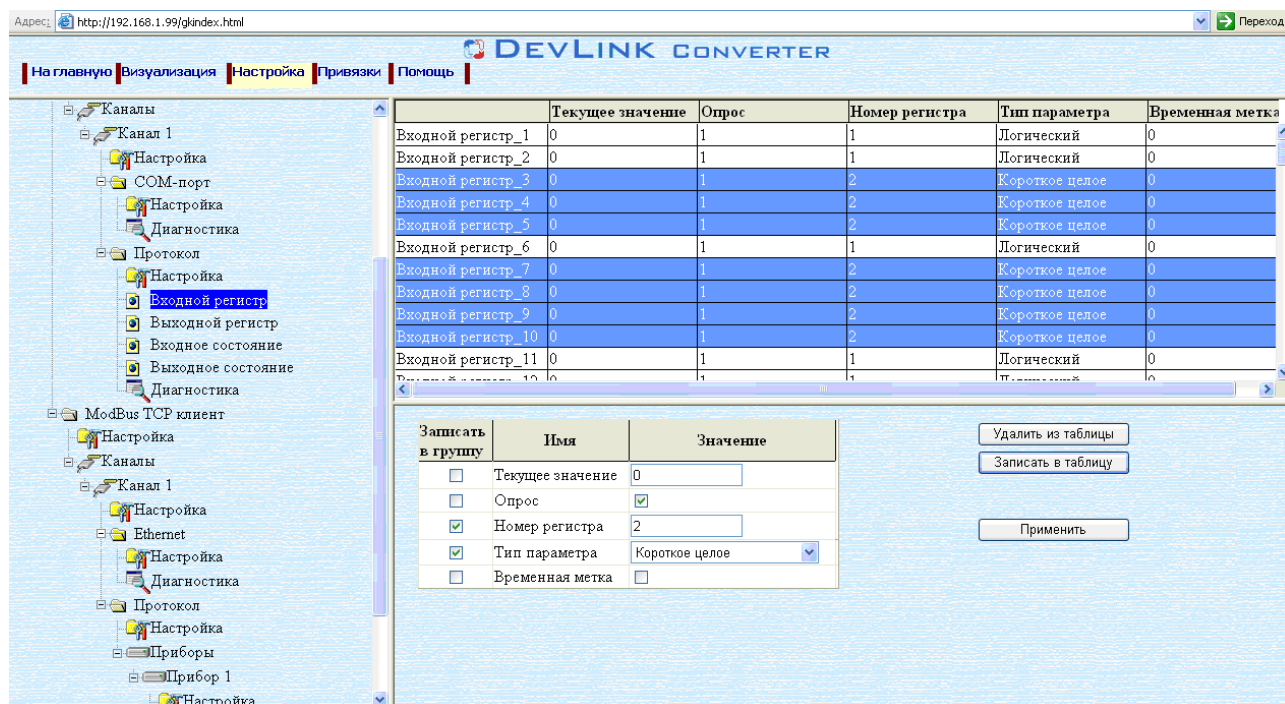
Адрес: http://192.168.1.99/gkindex.html

Переход

DEVLINK CONVERTER

На главную | Визуализация | Настройка | Привязки | Помощь

Каналы
Канал 1
Настройка
COM-порт
Настройка
Диагностика
Протокол
Настройка
Входной регистр
Выходной регистр
Входное состояние
Выходное состояние
Диагностика
ModBus TCP клиент
Настройка
Каналы
Канал 1
Настройка
Ethernet
Настройка
Диагностика
Протокол
Настройка
Приборы
Прибор 1
Настройка

| | Текущее значение | Опрос | Номер регистра | Тип параметра | Временная метка |
|---|---|---|---|---|---|
| Входной регистр_1 | 0 | 1 | 1 | Логический | 0 |
| Входной регистр_2 | 0 | 1 | 1 | Логический | 0 |
| Входной регистр_3 | 0 | 1 | 2 | Короткое целое | 0 |
| Входной регистр_4 | 0 | 1 | 2 | Короткое целое | 0 |
| Входной регистр_5 | 0 | 1 | 2 | Короткое целое | 0 |
| Входной регистр_6 | 0 | 1 | 1 | Логический | 0 |
| Входной регистр_7 | 0 | 1 | 2 | Короткое целое | 0 |
| Входной регистр_8 | 0 | 1 | 2 | Короткое целое | 0 |
| Входной регистр_9 | 0 | 1 | 2 | Короткое целое | 0 |
| Входной регистр_10 | 0 | 1 | 2 | Короткое целое | 0 |
| Входной регистр_11 | 0 | 1 | 1 | Логический | 0 |
| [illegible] | 0 | 1 | 1 | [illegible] | 0 |

| Записать в группу | Имя | Значение |
|---|---|---|
| | Текущее значение | 0 |
| | Опрос | |
| | Номер регистра | 2 |
| | Тип параметра | Короткое целое |
| | Временная метка | |

Удалить из таблицы
Записать в таблицу
Применить